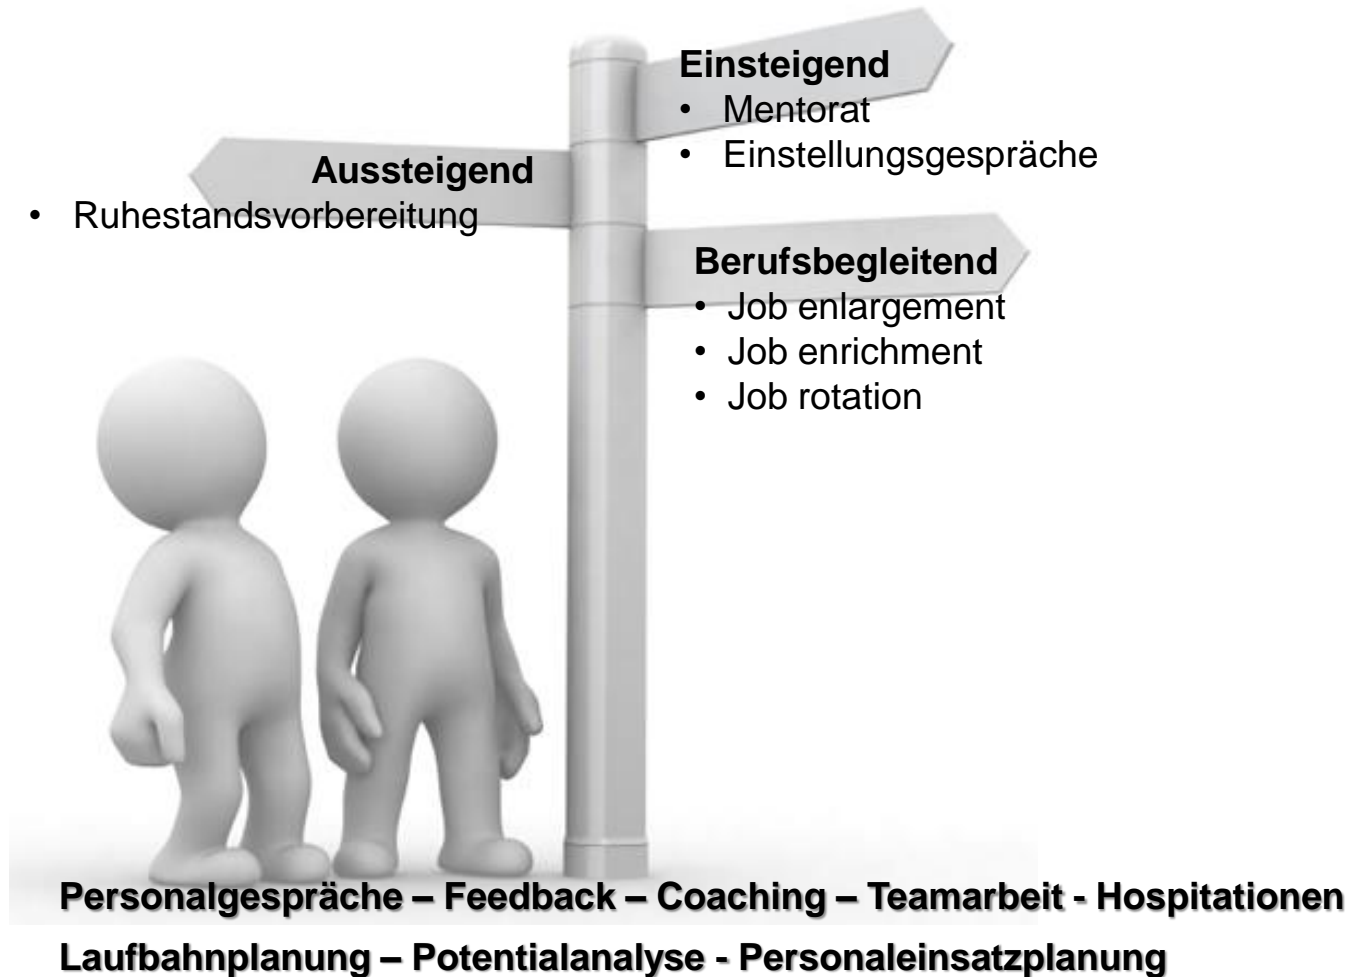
**Einsteigend**
- Mentorat
- Einstellungsgespräche

**Aussteigend**
- Ruhestandsvorbereitung

**Berufsbegleitend**
- Job enlargement
- Job enrichment
- Job rotation

**Personalgespräche – Feedback – Coaching – Teamarbeit - Hospitationen**

**Laufbahnplanung – Potentialanalyse - Personaleinsatzplanung**